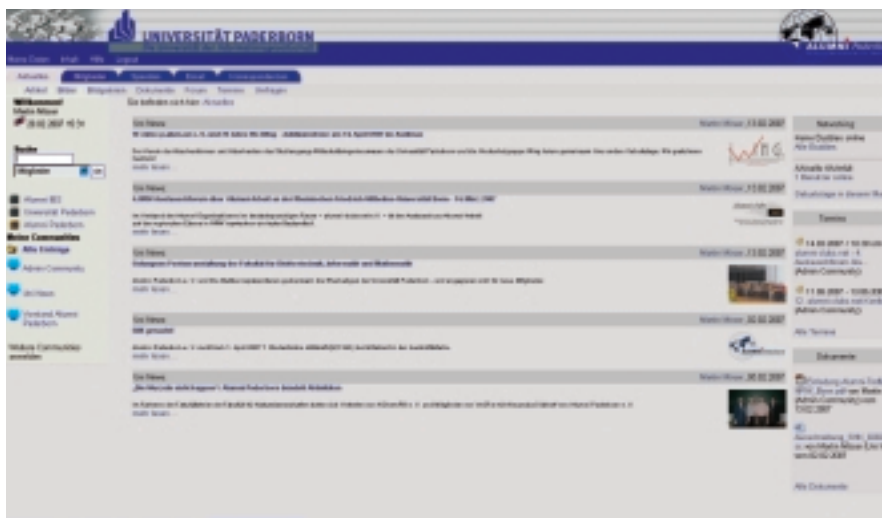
UNIVERSITÄT PADERBORN

ALUMNI

Home Zuum Email Hilfe Logout

Aktuelles Mitglieder Dokumente Foren Termine Umfragen

Willkommen!

Sie befinden sich hier: Aktuelles

Suche

Mitglieder

Meine Communities

Alle Einträge

Admin Community

Uni News

Verbund Alumni Paderborn

Weitere Communities auswählen

Uni News

Uni News

Uni News

Uni News

Uni News

mehr lesen ...

mehr lesen ...

mehr lesen ...

mehr lesen ...

mehr lesen ...

Networking

Aktuelle Aktivität

Termine

Alle Termine

Dokumente

Alle Dokumente

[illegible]